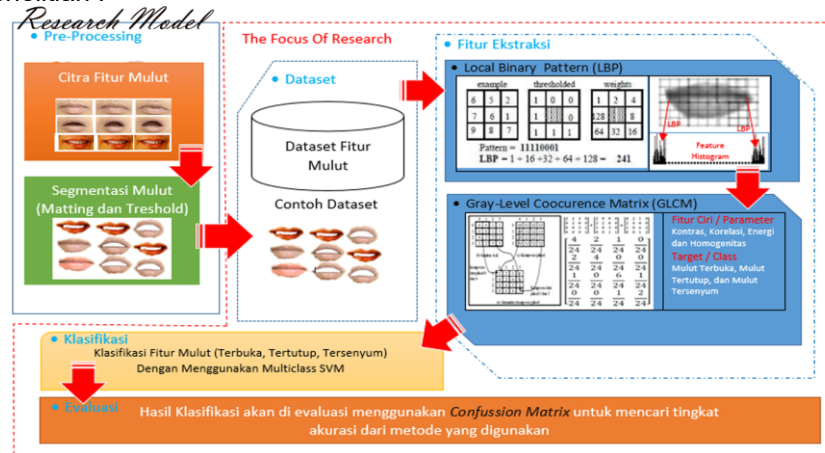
Research Model

Pre-Processing

Citra Fitur Mulut

Segmentasi Mulut (Matting dan Treshold)

The Focus Of Research

Dataset

Dataset Fitur Mulut

Contoh Dataset

Fitur Ekstraksi

Local Binary Pattern (LBP)

| example | | |
|---|---|---|
| 6 | 5 | 2 |
| 7 | 6 | 1 |
| 9 | 8 | 7 |

| thresholded | | |
|---|---|---|
| 1 | 0 | 0 |
| 1 | | 0 |
| 1 | 1 | 1 |

| weights | | |
|---|---|---|
| 1 | 2 | 4 |
| 128 | | 8 |
| 64 | 32 | 16 |

Pattern = 11110001
LBP = 1 + 16 + 32 + 64 + 128 = 241

LBP LBP
Feature Histogram

Gray-Level Coocurence Matrix (GLCM)

$\frac{4}{24}$ $\frac{2}{24}$ $\frac{1}{24}$ $\frac{0}{24}$
$\frac{2}{24}$ $\frac{4}{24}$ $\frac{0}{24}$ $\frac{0}{24}$
$\frac{1}{24}$ $\frac{0}{24}$ $\frac{6}{24}$ $\frac{1}{24}$
$\frac{0}{24}$ $\frac{0}{24}$ $\frac{1}{24}$ $\frac{2}{24}$

Fitur Ciri / Parameter
Kontras, Korelasi, Energi dan Homogenitas
Target / Class
Mulut Terbuka, Mulut Tertutup, dan Mulut Tersenyum

Klasifikasi
Klasifikasi Fitur Mulut (Terbuka, Tertutup, Tersenyum)
Dengan Menggunakan Multiclass SVM

Evaluasi
Hasil Klasifikasi akan di evaluasi menggunakan Confussion Matrix untuk mencari tingkat akurasi dari metode yang digunakan